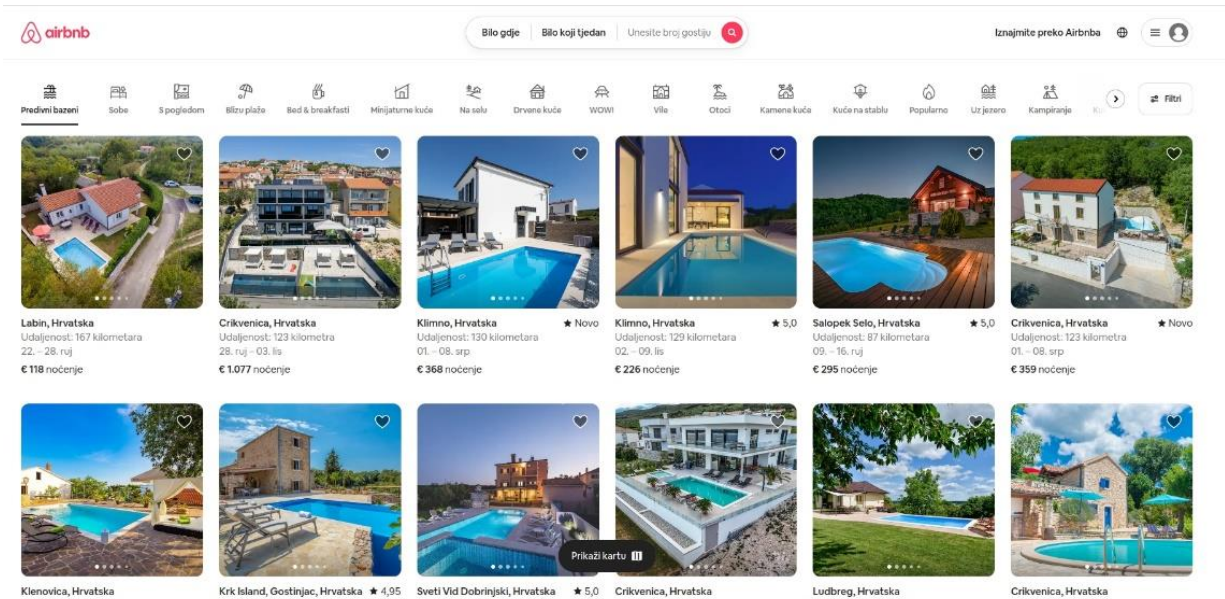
airbnb

Bilo gdje | Bilo koji tjedan | Unesite broj gostiju

Iznajmite preko Airbnba

Predivni bazeni | Sobe | S pogledom | Blizu plaže | Bed & breakfasti | Minijaturne kuće | Na selu | Drvene kuće | WOW! | Vile | Otoci | Kamene kuće | Kuće na stablu | Popularno | Uz jezero | Kampiranje | Ku

Filtri

Labin, Hrvatska
Udaljenost: 167 kilometara
22. – 28. ruj
€ 118 noćenje

Crikvenica, Hrvatska
Udaljenost: 123 kilometra
28. ruj – 03. lis
€ 1.077 noćenje

Klimno, Hrvatska ★ Novo
Udaljenost: 130 kilometara
01. – 08. srp
€ 368 noćenje

Klimno, Hrvatska ★ 5,0
Udaljenost: 129 kilometara
02. – 09. lis
€ 226 noćenje

Salopek Selo, Hrvatska ★ 5,0
Udaljenost: 87 kilometara
09. – 16. ruj
€ 295 noćenje

Crikvenica, Hrvatska ★ Novo
Udaljenost: 123 kilometra
01. – 08. srp
€ 359 noćenje

Klenovica, Hrvatska

Krk Island, Gostinjac, Hrvatska ★ 4,95

Sveti Vid Dobrinjski, Hrvatska ★ 5,0

Crikvenica, Hrvatska

Ludbreg, Hrvatska

Crikvenica, Hrvatska

Prikaži kartu